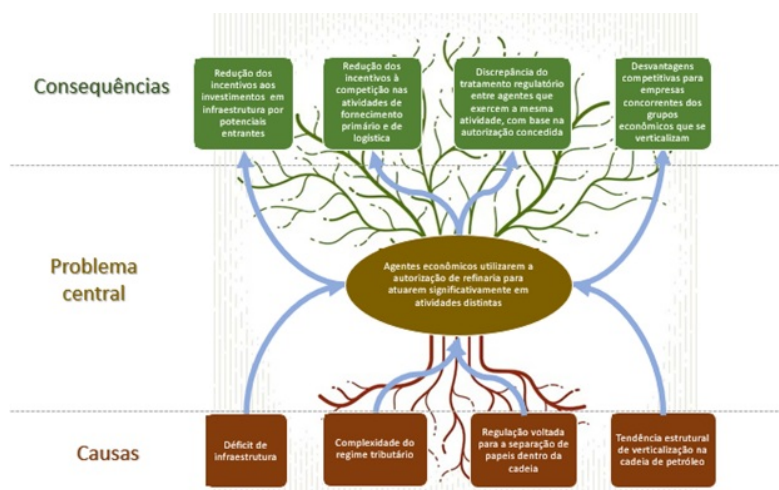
Consequências

Redução dos incentivos aos investimentos em infraestrutura por potenciais entrantes

Redução dos incentivos à competição nas atividades de fornecimento primário e de logística

Discrepância do tratamento regulatório entre agentes que exercem a mesma atividade, com base na autorização concedida

Desvantagens competitivas para empresas concorrentes dos grupos econômicos que se verticalizam

Problema central

Agentes econômicos utilizarem a autorização de refinaria para atuarem significativamente em atividades distintas

Causas

Déficit de infraestrutura

Complexidade do regime tributário

Regulação voltada para a separação de papeis dentro da cadeia

Tendência estrutural de verticalização na cadeia de petróleo